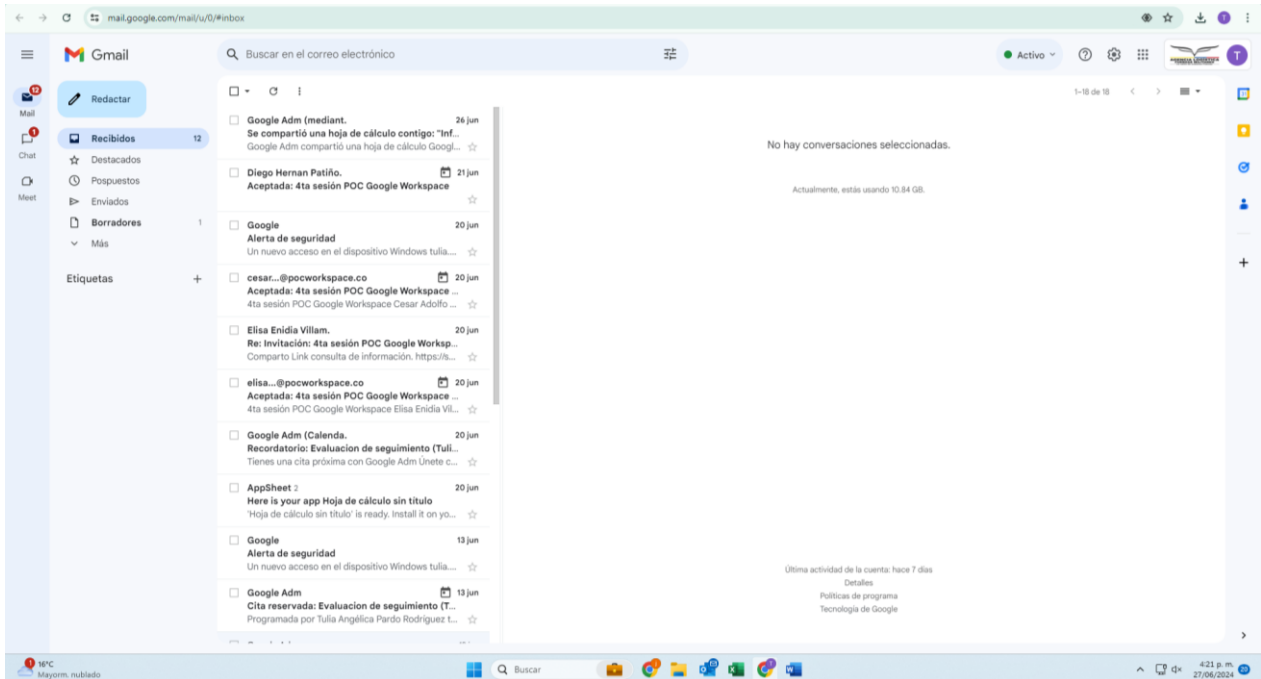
mail.google.com/mail/u/0/#inbox

Gmail

Buscar en el correo electrónico

Activo

T

Mail 12

Chat 1

Meet

Redactar

Recibidos 12
Destacados
Pospuestos
Enviados
Borradores 1
Más

Etiquetas +

1–18 de 18

Google Adm (mediant. 26 jun
Se compartió una hoja de cálculo contigo: "Inf...
Google Adm compartió una hoja de cálculo Googl...

Diego Hernan Patiño. 21 jun
Aceptada: 4ta sesión POC Google Workspace

Google 20 jun
Alerta de seguridad
Un nuevo acceso en el dispositivo Windows tulia....

cesar...@pocworkspace.co 20 jun
Aceptada: 4ta sesión POC Google Workspace ...
4ta sesión POC Google Workspace Cesar Adolfo ...

Elisa Enidia Villam. 20 jun
Re: Invitación: 4ta sesión POC Google Worksp...
Comparto Link consulta de información. https://s...

elisa...@pocworkspace.co 20 jun
Aceptada: 4ta sesión POC Google Workspace ...
4ta sesión POC Google Workspace Elisa Enidia Vil...

Google Adm (Calenda. 20 jun
Recordatorio: Evaluacion de seguimiento (Tuli...
Tienes una cita próxima con Google Adm Únete c...

AppSheet 2 20 jun
Here is your app Hoja de cálculo sin título
'Hoja de cálculo sin título' is ready. Install it on yo...

Google 13 jun
Alerta de seguridad
Un nuevo acceso en el dispositivo Windows tulia....

Google Adm 13 jun
Cita reservada: Evaluacion de seguimiento (T...
Programada por Tulia Angélica Pardo Rodriguez t...

No hay conversaciones seleccionadas.

Actualmente, estás usando 10.84 GB.

Última actividad de la cuenta: hace 7 días
Detalles
Políticas de programa
Tecnología de Google

16°C
Mayorm. nublado

Buscar

4:21 p. m.
27/06/2024